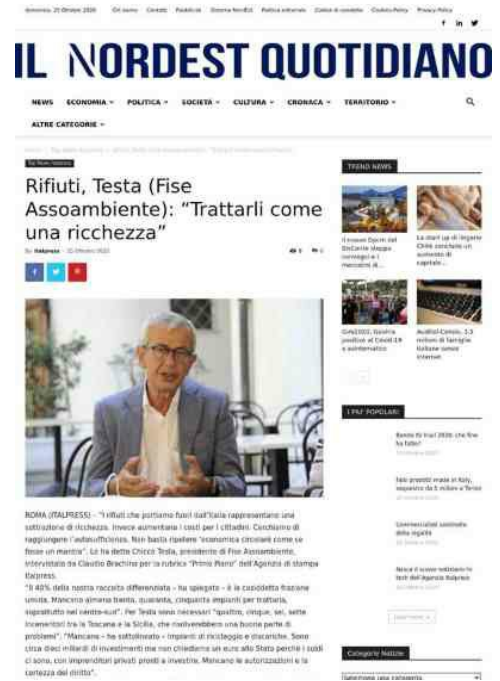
domenica, 25 Ottobre 2020 Chi siamo Contatti Pubblicità Sistema NordEst Politica editoriale Codice di condotta Cookies Policy Privacy Policy

IL NORDEST QUOTIDIANO

NEWS ECONOMIA POLITICA SOCIETÀ CULTURA CRONACA TERRITORIO

ALTRE CATEGORIE

Top News Italpress

Rifiuti, Testa (Fise Assoambiente): "Trattarli come una ricchezza"

By italpress - 25 Ottobre 2020

ROMA (ITALPRESS) - "I rifiuti che portiamo fuori dall'Italia rappresentano una sottrazione di ricchezza. Invece aumentano i costi per i cittadini. Dobbiamo raggiungere l'autosufficienza. Non basta ripetere "economia circolare come se fosse un mantra". Lo ha detto Chicco Testa, presidente di Fise Assoambiente, intervistato da Claudio Brachino per la rubrica "Primo Piano" dell'Agenzia di stampa Italpress.

"Il 40% della nostra raccolta differenziata - ha spiegato - è la cosiddetta frazione umida. Mancano almeno trenta, quaranta, cinquanta impianti per trattarla, soprattutto nel centro-sud". Per Testa sono necessari "quattro, cinque, sei, sette inceneritori tra la Toscana e la Sicilia, che risolverebbero una buona parte di problemi". "Mancano - ha sottolineato - impianti di riciclaggio e discariche. Sono circa dieci miliardi di investimenti ma non chiediamo un euro allo Stato perché i soldi ci sono, con imprenditori privati pronti a investire. Mancano le autorizzazioni e la certezza del diritto".

TREND NEWS

I nuovi Ducati del DuCarlo stanno correggendo i mercanti di...

Le start up di Ingarie Chile conclude un aumento di capitale...

Giro2020, Kawina positivi al Covid-19 e automatico

Auditel-Censis, 3,3 milioni di famiglie italiane senza internet

I PIU' POPOLARI

Bando fo Iruri 2020, che fine ha fatto?

Sale prodotti made in Italy, esportano da 5 milioni a Terzo

Commercialisti sostenute dalla legalità

Nasce il nuovo webinarsTv tech dell'Agenzia Italpress

Categorie Notizie

Seleziona una categoria